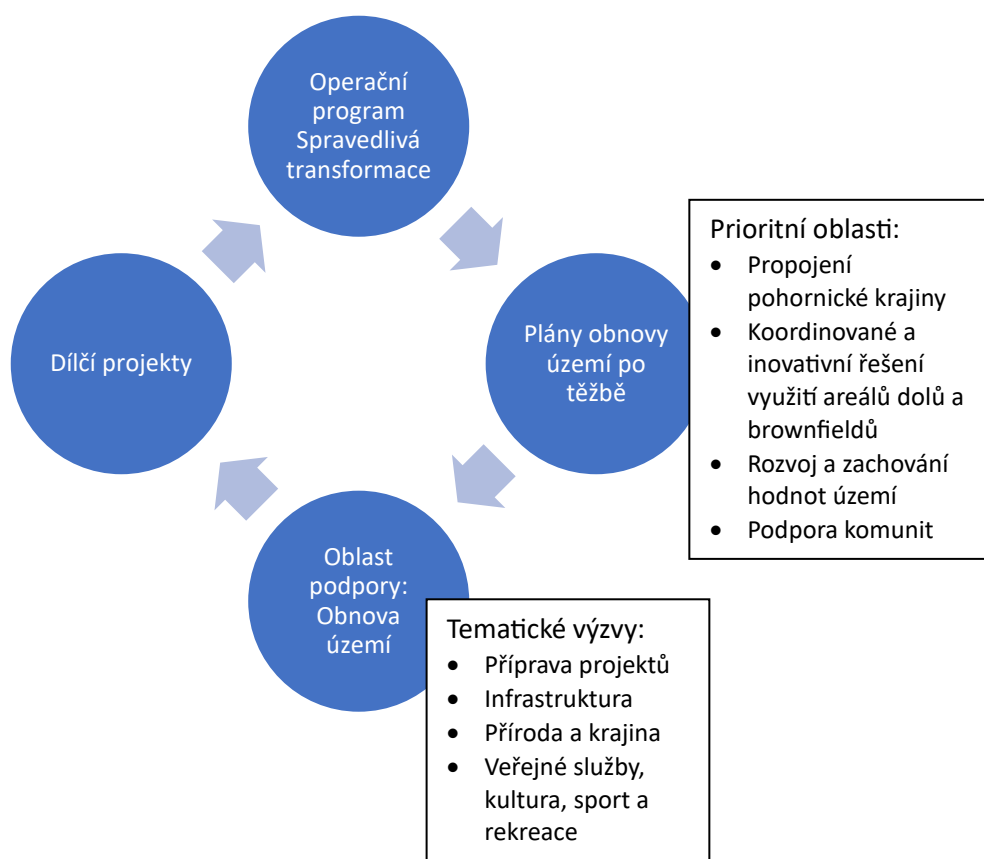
Operační program Spravedlivá transformace

Plány obnovy území po těžbě

Prioritní oblasti:
- Propojení pohornické krajiny
- Koordinované a inovativní řešení využití areálů dolů a brownfieldů
- Rozvoj a zachování hodnot území
- Podpora komunit

Oblast podpory: Obnova území

Tematické výzvy:
- Příprava projektů
- Infrastruktura
- Příroda a krajina
- Veřejné služby, kultura, sport a rekreace

Dílčí projekty